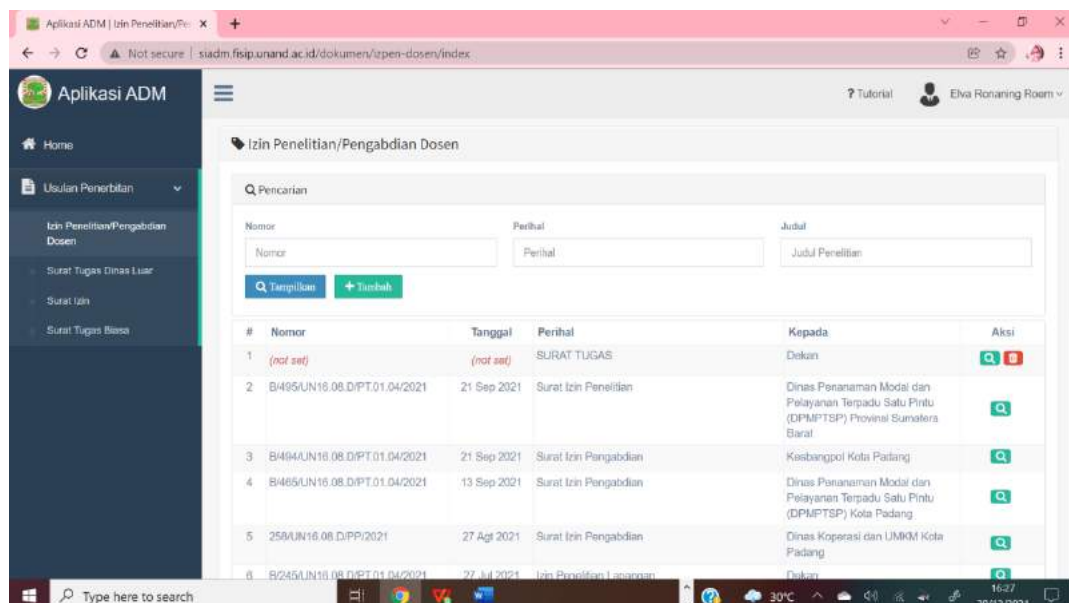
Aplikasi ADM | Izin Penelitian/Pe ×

Not secure | siadm.fisip.unand.ac.id/dokumen/izpen-dosen/index

Aplikasi ADM

? Tutorial

Elva Ronaning Roem

Home

Usulan Penerbitan

Izin Penelitian/Pengabdian Dosen

Surat Tugas Dinas Luar

Surat Izin

Surat Tugas Biasa

Izin Penelitian/Pengabdian Dosen

Pencarian

Nomor

Nomor

Perihal

Perihal

Judul

Judul Penelitian

Tampilkan

+ Tambah

| # | Nomor | Tanggal | Perihal | Kepada | Aksi |
|---|---|---|---|---|---|
| 1 | (not set) | (not set) | SURAT TUGAS | Dekan | |
| 2 | B/495/UN16.08.D/PT.01.04/2021 | 21 Sep 2021 | Surat Izin Penelitian | Dinas Penanaman Modal dan Pelayanan Terpadu Satu Pintu (DPMPTSP) Provinsi Sumatera Barat | |
| 3 | B/494/UN16.08.D/PT.01.04/2021 | 21 Sep 2021 | Surat Izin Pengabdian | Kesbangpol Kota Padang | |
| 4 | B/465/UN16.08.D/PT.01.04/2021 | 13 Sep 2021 | Surat Izin Pengabdian | Dinas Penanaman Modal dan Pelayanan Terpadu Satu Pintu (DPMPTSP) Kota Padang | |
| 5 | 258/UN16.08.D/PP/2021 | 27 Agt 2021 | Surat Izin Pengabdian | Dinas Koperasi dan UMKM Kota Padang | |
| 6 | B/245/UN16.08.D/PT.01.04/2021 | 27 Jul 2021 | Izin Penelitian Lapangan | Dekan | |

Type here to search

30°C

16:27
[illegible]